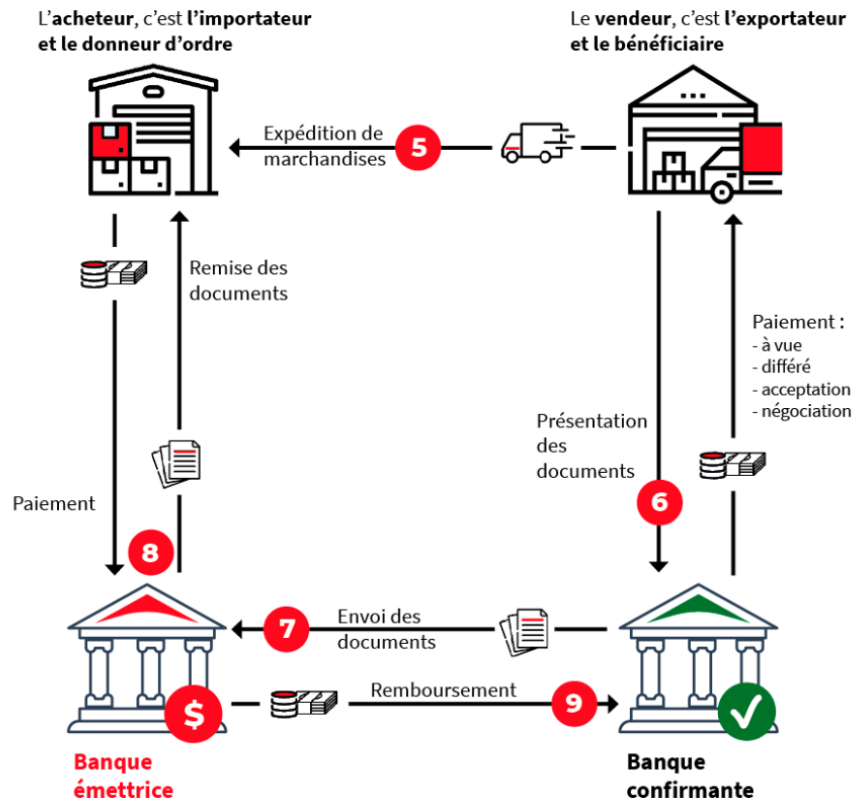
L'acheteur, c'est l'importateur et le donneur d'ordre

Le vendeur, c'est l'exportateur et le bénéficiaire

Expédition de marchandises

5

Remise des documents

Paiement :
- à vue
- différé
- acceptation
- négociation

Présentation des documents

6

Paiement

8

7

Envoi des documents

$

Remboursement

9

Banque émettrice

Banque confirmante